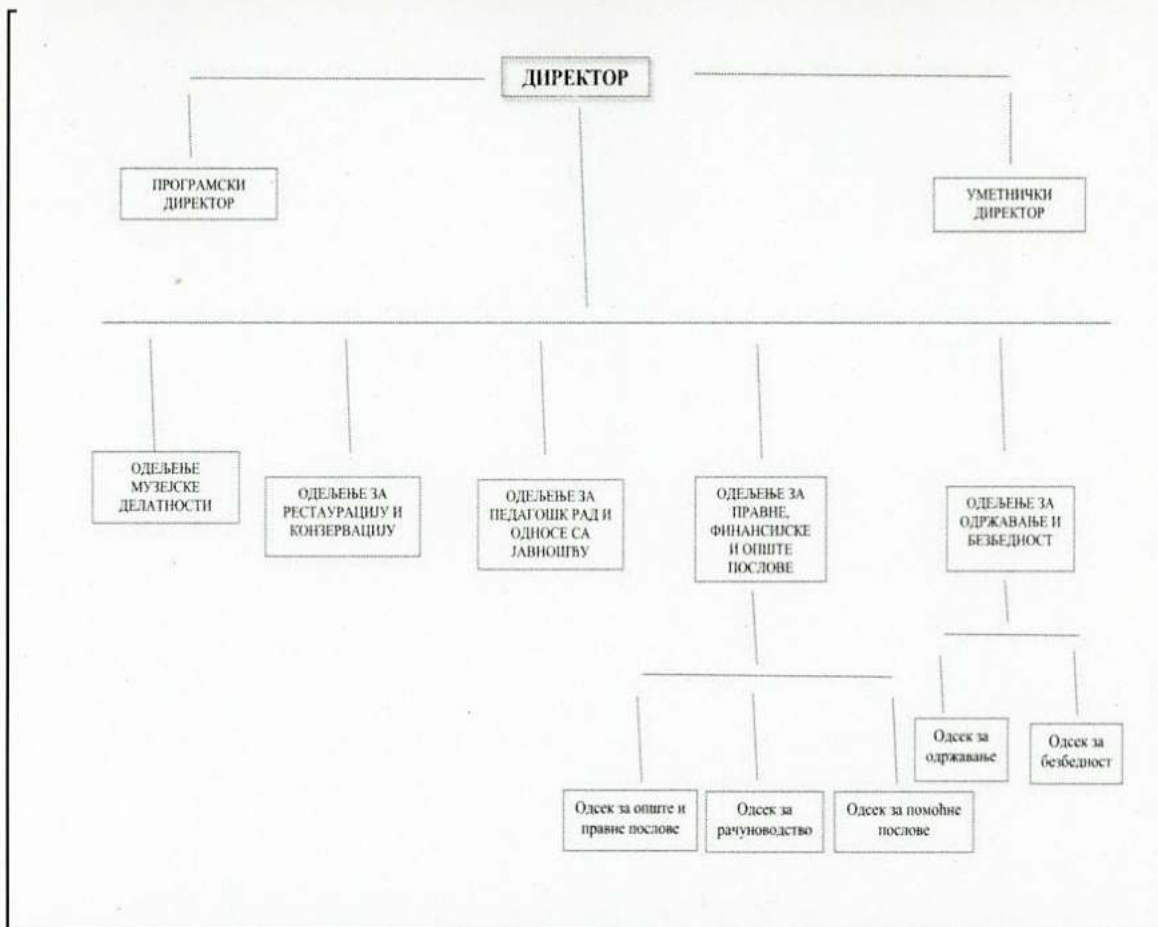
ДИРЕКТОР

ПРОГРАМСКИ ДИРЕКТОР

УМЕТНИЧКИ ДИРЕКТОР

ОДЕЉЕЊЕ МУЗЕЈСКЕ ДЕЛАТНОСТИ

ОДЕЉЕЊЕ ЗА РЕСТАУРАЦИЈУ И КОНЗЕРВАЦИЈУ

ОДЕЉЕЊЕ ЗА ПЕДАГОШК РАД И ОДНОСЕ СА ЈАВНОШЋУ

ОДЕЉЕЊЕ ЗА ПРАВНЕ, ФИНАНСИЈСКЕ И ОПШТЕ ПОСЛОВЕ

ОДЕЉЕЊЕ ЗА ОДРЖАВАЊЕ И БЕЗБЕДНОСТ

Одсек за одржавање

Одсек за безбедност

Одсек за опште и правне послове

Одсек за рачуноводство

Одсек за помоћне послове